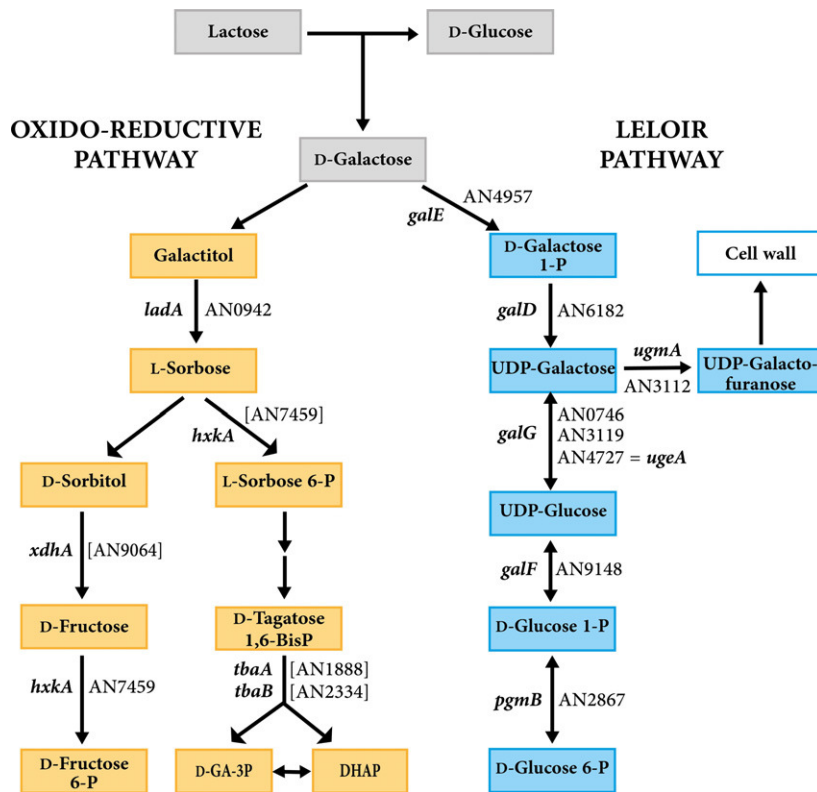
Lactose

D-Glucose

OXIDO-REDUCTIVE PATHWAY

LELOIR PATHWAY

D-Galactose

AN4957
galE

Galactitol

D-Galactose 1-P

Cell wall

ladA AN0942

galD AN6182

L-Sorbose

UDP-Galactose

ugmA
AN3112

UDP-Galacto-furanose

[AN7459]
hxkA

AN0746
galG AN3119
AN4727 = ugeA

D-Sorbitol

L-Sorbose 6-P

UDP-Glucose

xdhA [AN9064]

galF AN9148

D-Fructose

D-Tagatose 1,6-BisP

D-Glucose 1-P

tbaA [AN1888]
tbaB [AN2334]

hxkA AN7459

pgmB AN2867

D-Fructose 6-P

D-GA-3P

DHAP

D-Glucose 6-P